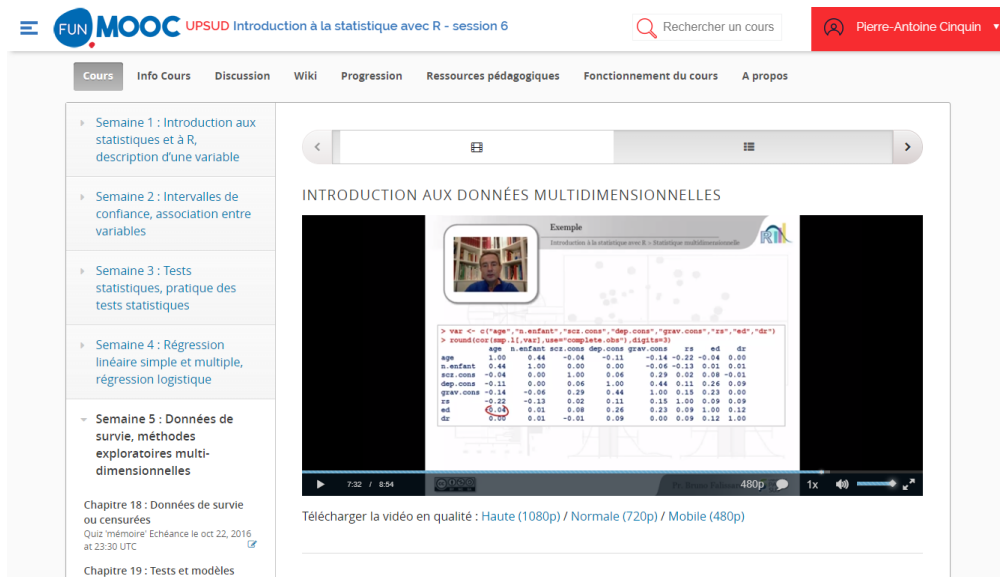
FUN MOOC UPSUD Introduction à la statistique avec R - session 6

Rechercher un cours

Pierre-Antoine Cinquin

Cours Info Cours Discussion Wiki Progression Ressources pédagogiques Fonctionnement du cours A propos

Semaine 1 : Introduction aux statistiques et à R, description d'une variable

Semaine 2 : Intervalles de confiance, association entre variables

Semaine 3 : Tests statistiques, pratique des tests statistiques

Semaine 4 : Régression linéaire simple et multiple, régression logistique

Semaine 5 : Données de survie, méthodes exploratoires multi-dimensionnelles

Chapitre 18 : Données de survie ou censurées
Quiz 'mémoire' Echéance le oct 22, 2016 at 23:30 UTC

Chapitre 19 : Tests et modèles

INTRODUCTION AUX DONNÉES MULTIDIMENSIONNELLES

Exemple
Introduction à la statistique avec R > Statistique multidimensionnelle

> var <- c("age","n.enfant","scz.cons","dep.cons","grav.cons","rs","ed","dr")
> round(cor(smp.l[,var],use="complete.obs"),digits=3)

|  | age | n.enfant | scz.cons | dep.cons | grav.cons | rs | ed | dr |
|---|---|---|---|---|---|---|---|---|
| age | 1.00 | 0.44 | -0.04 | -0.11 | -0.14 | -0.22 | -0.04 | 0.00 |
| n.enfant | 0.44 | 1.00 | 0.00 | 0.00 | -0.06 | -0.13 | 0.01 | 0.01 |
| scz.cons | -0.04 | 0.00 | 1.00 | 0.06 | 0.29 | 0.02 | 0.08 | -0.01 |
| dep.cons | -0.11 | 0.00 | 0.06 | 1.00 | 0.44 | 0.11 | 0.26 | 0.09 |
| grav.cons | -0.14 | -0.06 | 0.29 | 0.44 | 1.00 | 0.15 | 0.23 | 0.00 |
| rs | -0.22 | -0.13 | 0.02 | 0.11 | 0.15 | 1.00 | 0.09 | 0.09 |
| ed | -0.04 | 0.01 | 0.08 | 0.26 | 0.23 | 0.09 | 1.00 | 0.12 |
| dr | 0.00 | 0.01 | -0.01 | 0.09 | 0.00 | 0.09 | 0.12 | 1.00 |

7:32 / 8:54 480p 1x

Télécharger la vidéo en qualité : Haute (1080p) / Normale (720p) / Mobile (480p)